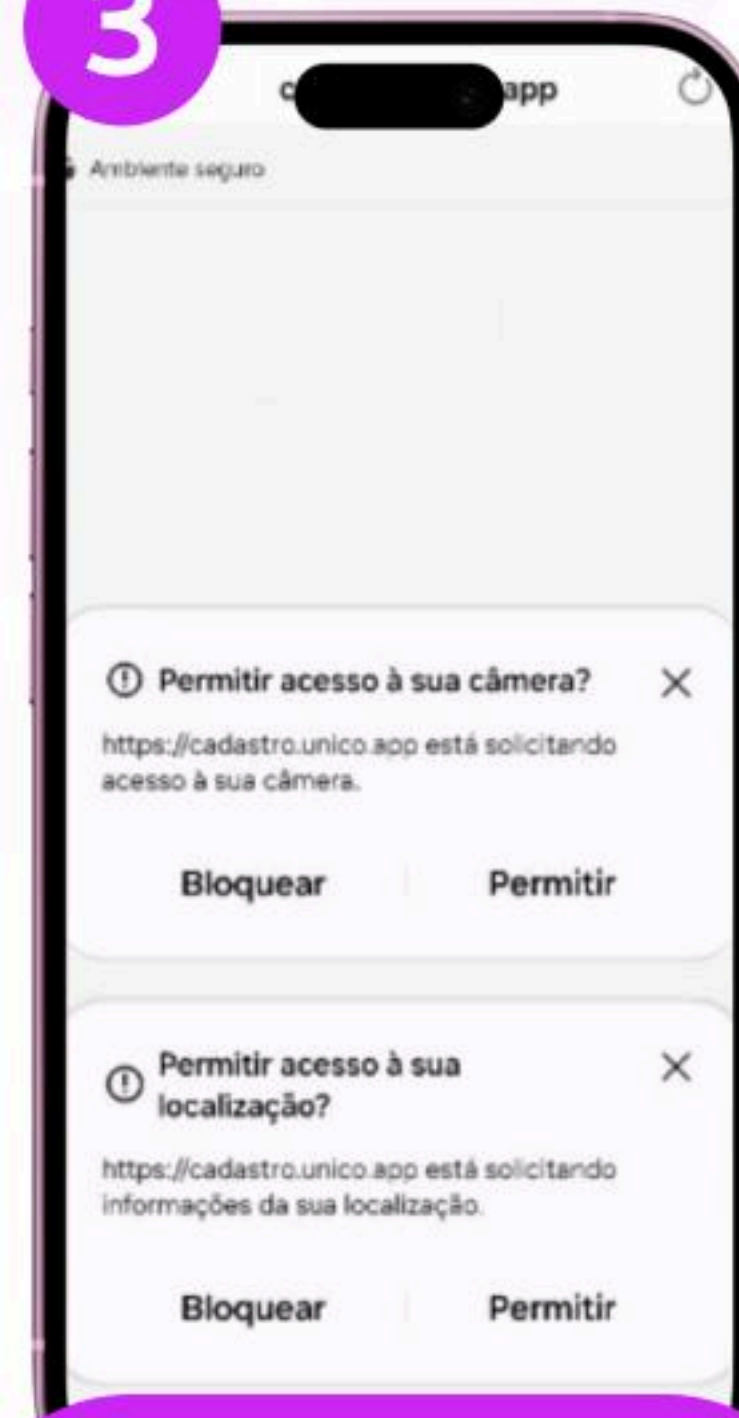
3

c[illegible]app

Ambiente seguro

Permitir acesso à sua câmera?

https://cadastro.unico.app está solicitando acesso à sua câmera.

Bloquear

Permitir

Permitir acesso à sua localização?

https://cadastro.unico.app está solicitando informações da sua localização.

Bloquear

Permitir